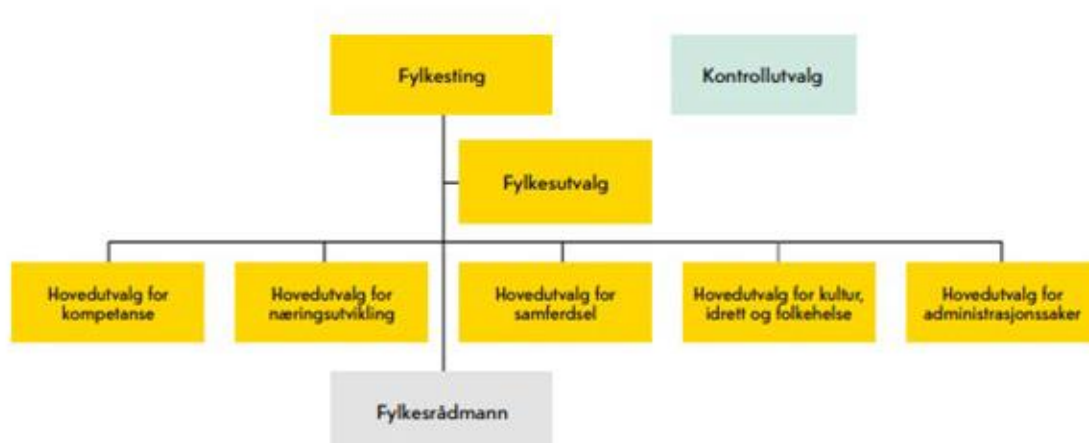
Fylkesting

Kontrollutvalg

Fylkesutvalg

Hovedutvalg for kompetanse

Hovedutvalg for næringsutvikling

Hovedutvalg for samferdsel

Hovedutvalg for kultur, idrett og folkehelse

Hovedutvalg for administrasjonssaker

Fylkesrådmann